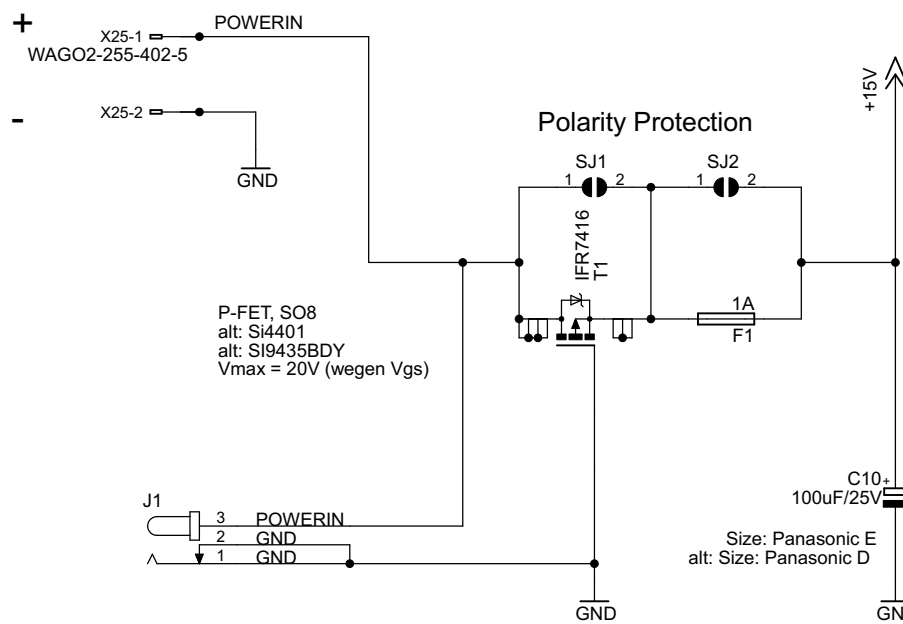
+

X25-1
WAGO2-255-402-5

POWERIN

-

X25-2

GND

+15V

Polarity Protection

SJ1
1 2

SJ2
1 2

IFR7416
T1

1A
F1

P-FET, SO8
alt: Si4401
alt: SI9435BDY
Vmax = 20V (wegen Vgs)

J1
3 POWERIN
2 GND
1 GND

C10+
100uF/25V

Size: Panasonic E
alt: Size: Panasonic D

GND

GN